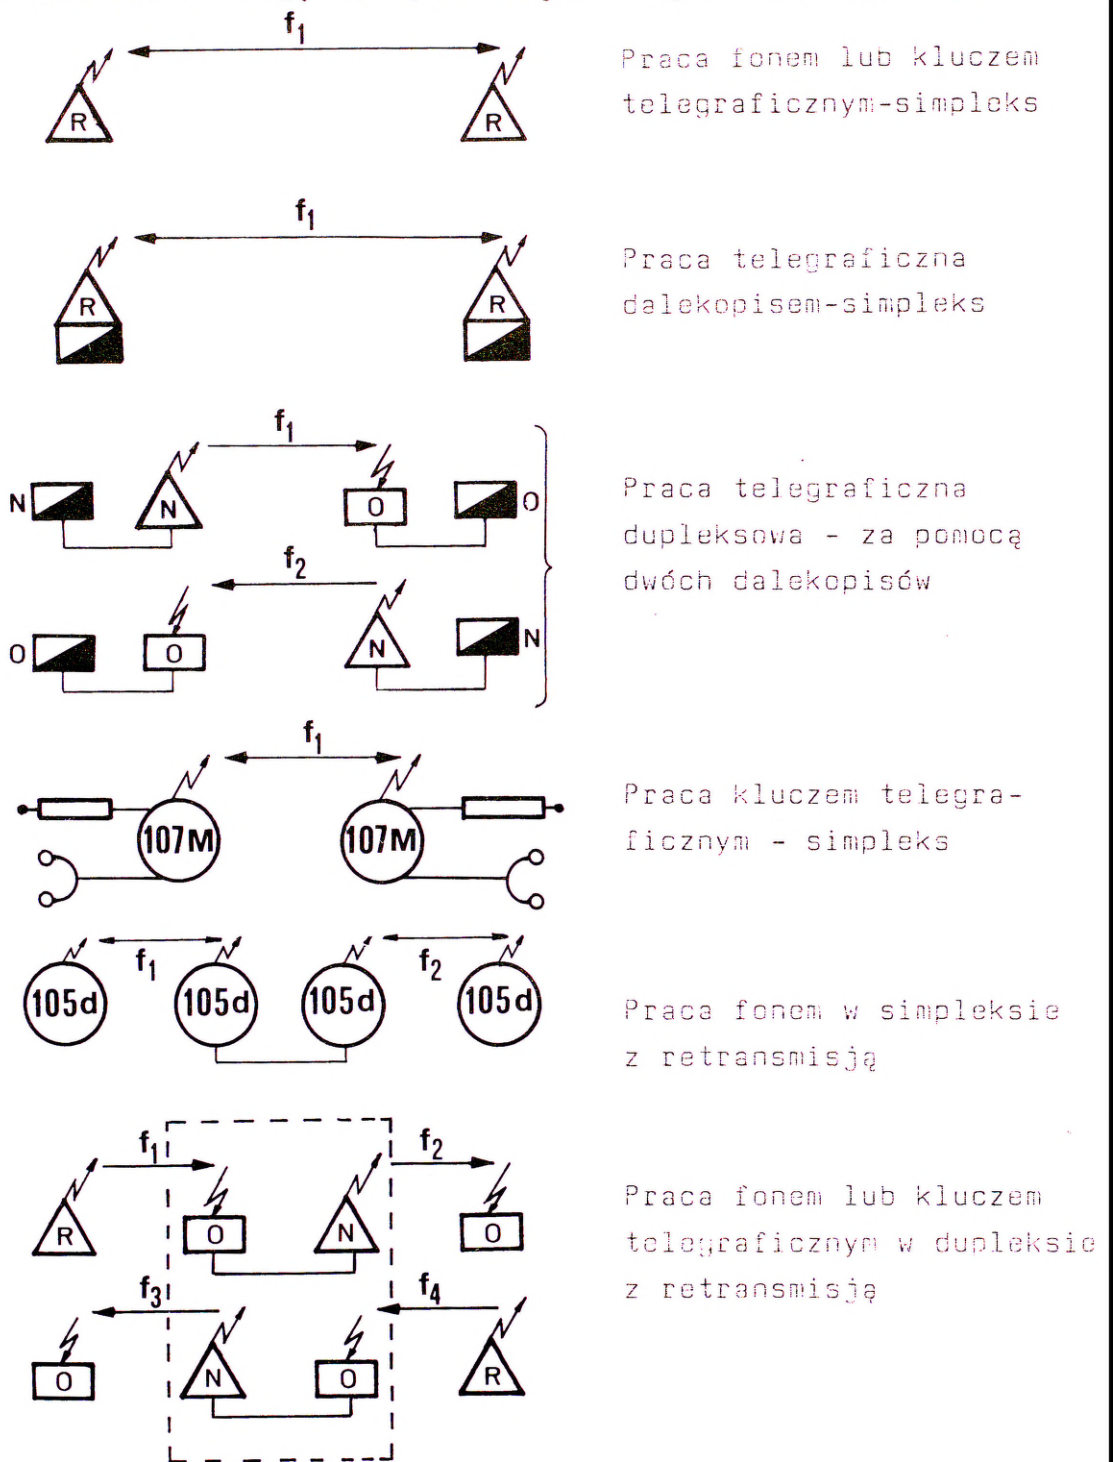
$f_1$

R R

Praca fonem lub kluczem telegraficznym-simpleks

$f_1$

R R

Praca telegraficzna dalekopisem-simpleks

$f_1$

N N O O

$f_2$

O O N N

Praca telegraficzna dupleksowa - za pomocą dwóch dalekopisów

$f_1$

107M 107M

Praca kluczem telegraficznym - simpleks

105d $f_1$ 105d 105d $f_2$ 105d

Praca fonem w simpleksie z retransmisją

$f_1$ $f_2$

R O N O

$f_3$ $f_4$

O N O R

Praca fonem lub kluczem telegraficznym w dupleksie z retransmisją